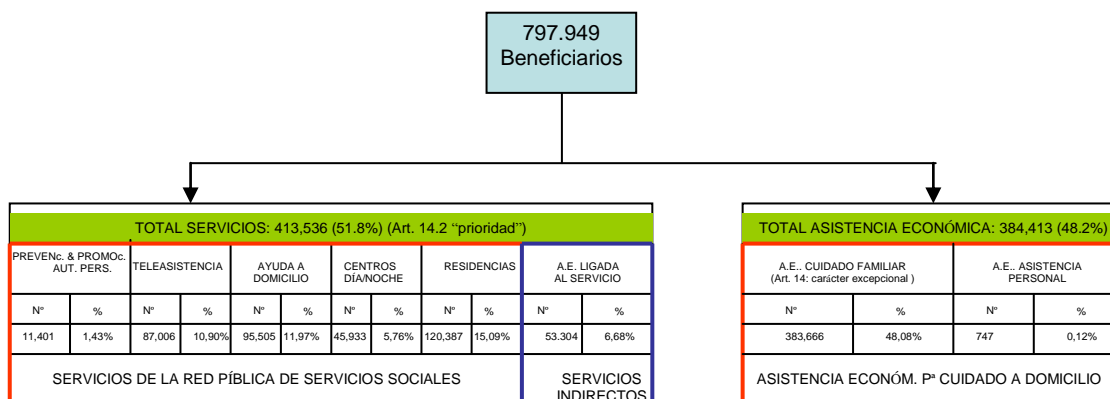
797.949
Beneficiarios

TOTAL SERVICIOS: 413,536 (51.8%) (Art. 14.2 "prioridad")

| PREVENc. & PROMOc. AUT. PERS. | | TELEASISTENCIA | | AYUDA A DOMICILIO | | CENTROS DÍA/NOCHE | | RESIDENCIAS | | A.E. LIGADA AL SERVICIO | |
|---|---|---|---|---|---|---|---|---|---|---|---|
| Nº | % | Nº | % | Nº | % | Nº | % | Nº | % | Nº | % |
| 11,401 | 1,43% | 87,006 | 10,90% | 95,505 | 11,97% | 45,933 | 5,76% | 120,387 | 15,09% | 53.304 | 6,68% |

SERVICIOS DE LA RED PÍBLICA DE SERVICIOS SOCIALES

SERVICIOS INDIRECTOS

TOTAL ASISTENCIA ECONÓMICA: 384,413 (48.2%)

| A.E.. CUIDADO FAMILIAR (Art. 14: carácter excepcional ) | | A.E.. ASISTENCIA PERSONAL | |
|---|---|---|---|
| Nº | % | Nº | % |
| 383,666 | 48,08% | 747 | 0,12% |

ASISTENCIA ECONÓM. Pª CUIDADO A DOMICILIO